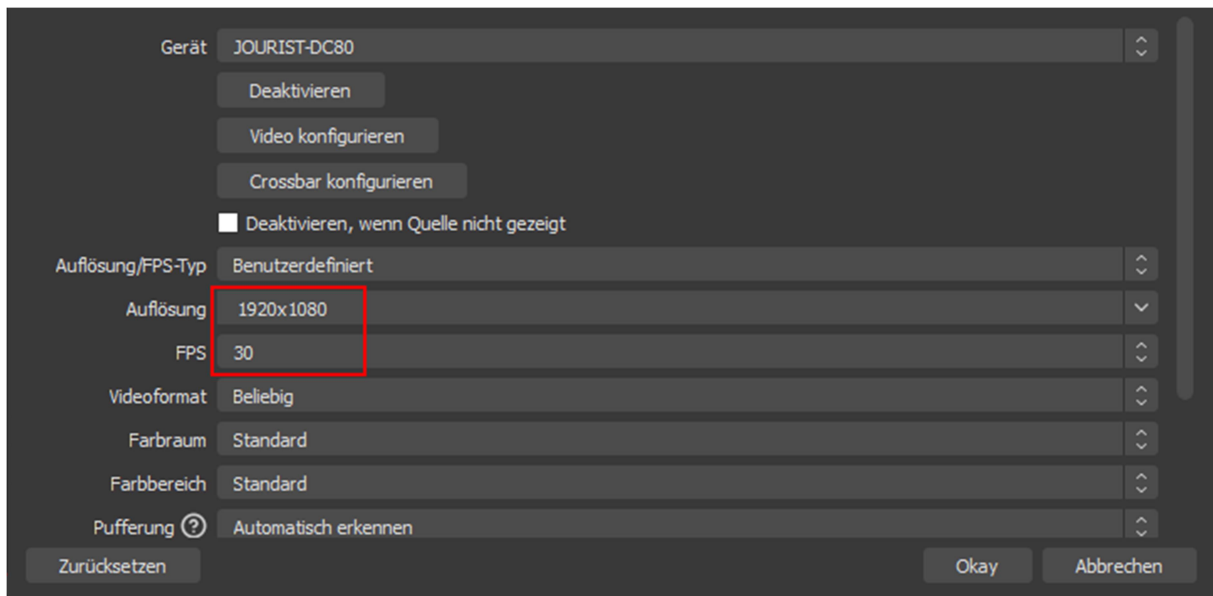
Gerät JOURIST-DC80

Deaktivieren

Video konfigurieren

Crossbar konfigurieren

Deaktivieren, wenn Quelle nicht gezeigt

Auflösung/FPS-Typ Benutzerdefiniert

Auflösung 1920x1080

FPS 30

Videoformat Beliebig

Farbraum Standard

Farbbereich Standard

Pufferung ? Automatisch erkennen

Zurücksetzen

Okay

Abbrechen